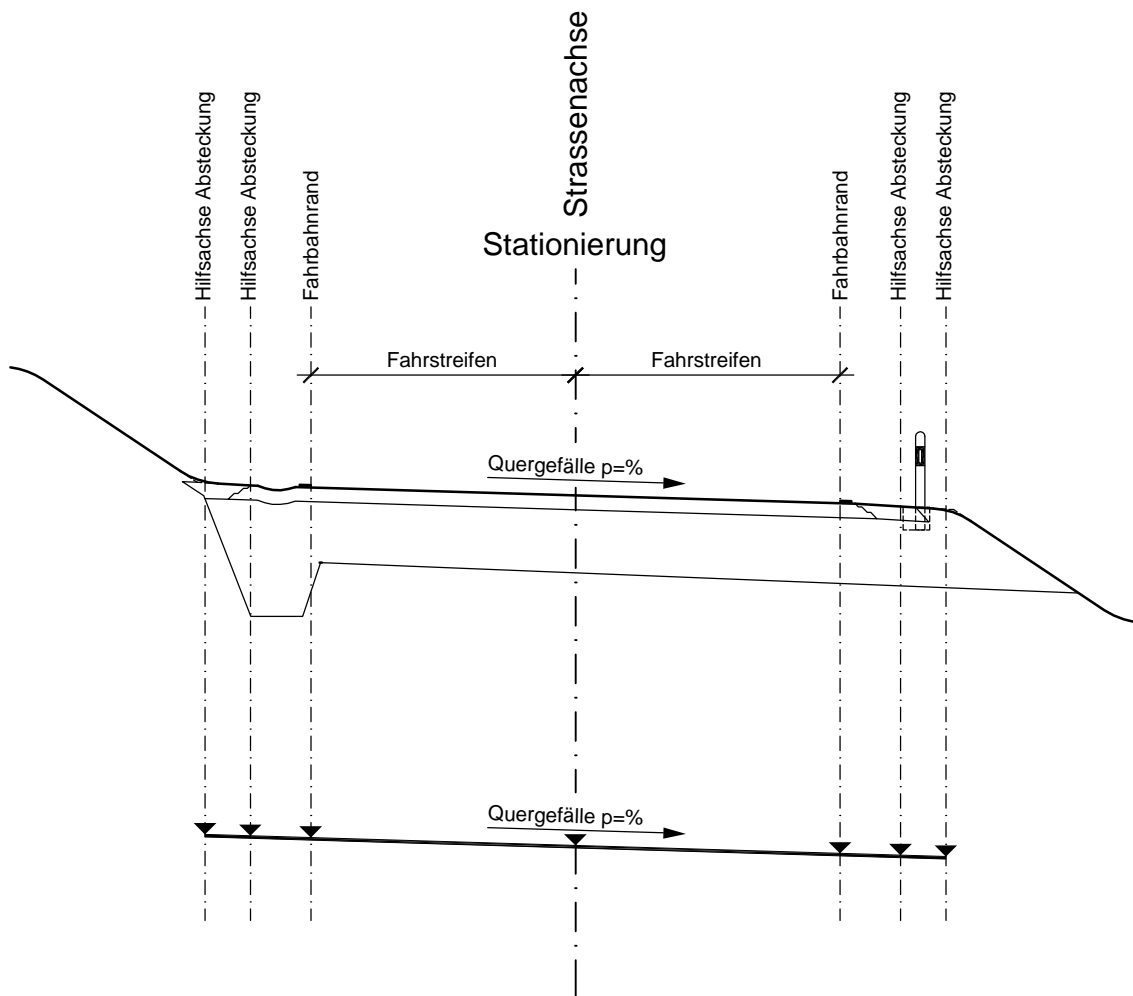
Hilfsachse Absteckung
Hilfsachse Absteckung
Fahrbahnrand
Strassenachse
Stationierung
Fahrbahnrand
Hilfsachse Absteckung
Hilfsachse Absteckung

Fahrstreifen
Fahrstreifen

Quergefälle p=%

Quergefälle p=%